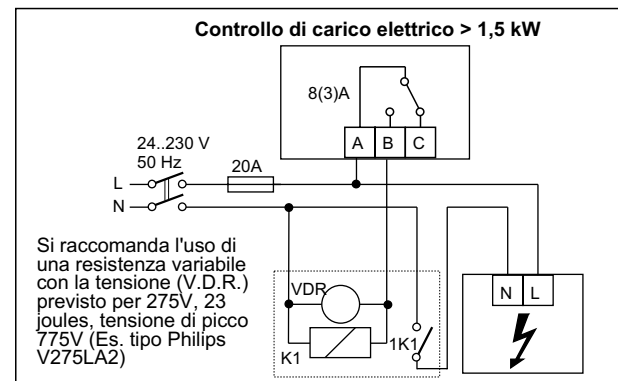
Controllo di carico elettrico > 1,5 kW

8(3)A

A B C

24..230 V
50 Hz

20A

L

N

Si raccomanda l'uso di una resistenza variabile con la tensione (V.D.R.) previsto per 275V, 23 joules, tensione di picco 775V (Es. tipo Philips V275LA2)

VDR

K1

1K1

N L